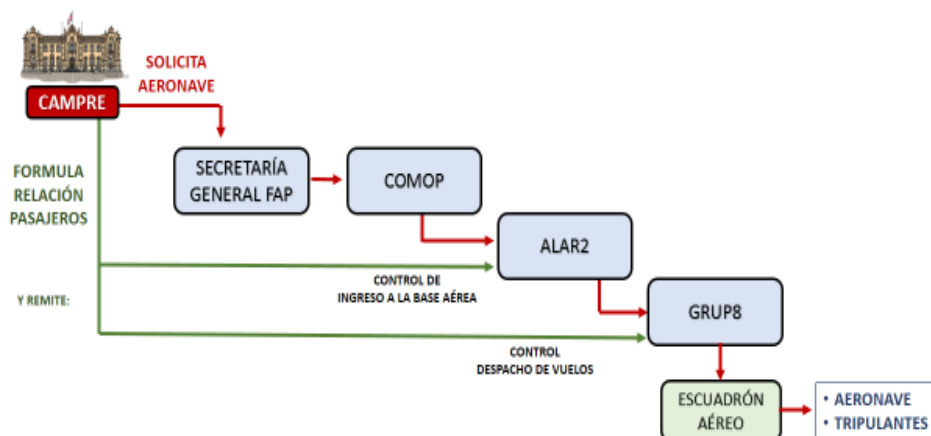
CAMPRE

SOLICITA AERONAVE

FORMULA RELACIÓN PASAJEROS

Y REMITE:

SECRETARÍA GENERAL FAP

COMOP

ALAR2

CONTROL DE INGRESO A LA BASE AÉREA

GRUP8

CONTROL DESPACHO DE VUELOS

ESCUADRÓN AÉREO

• AERONAVE
• TRIPULANTES